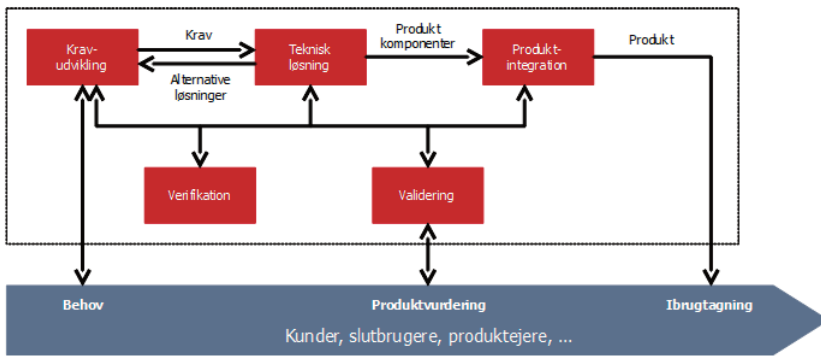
Krav-udvikling

Krav

Alternative løsninger

Teknisk løsning

Produkt komponenter

Produkt-integration

Produkt

Verifikation

Validering

Behov

Produktvurdering

Ibrugtagning

Kunder, slutbrugere, produktejere, ...